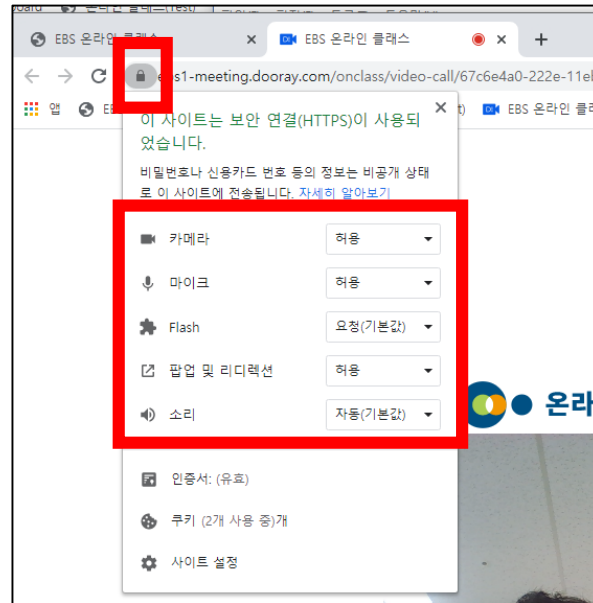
EBS 온라인 클래스

EBS 온라인 클래스

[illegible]s1-meeting.dooray.com/onclass/video-call/67c6e4a0-222e-11el

앱 EB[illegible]

EBS 온라인 클래스

이 사이트는 보안 연결(HTTPS)이 사용되었습니다.

비밀번호나 신용카드 번호 등의 정보는 비공개 상태로 이 사이트에 전송됩니다. 자세히 알아보기

| | |
|---|---|
| 카메라 | 허용 |
| 마이크 | 허용 |
| Flash | 요청(기본값) |
| 팝업 및 리디렉션 | 허용 |
| 소리 | 자동(기본값) |

온라

인증서: (유효)

쿠키 (2개 사용 중)개

사이트 설정